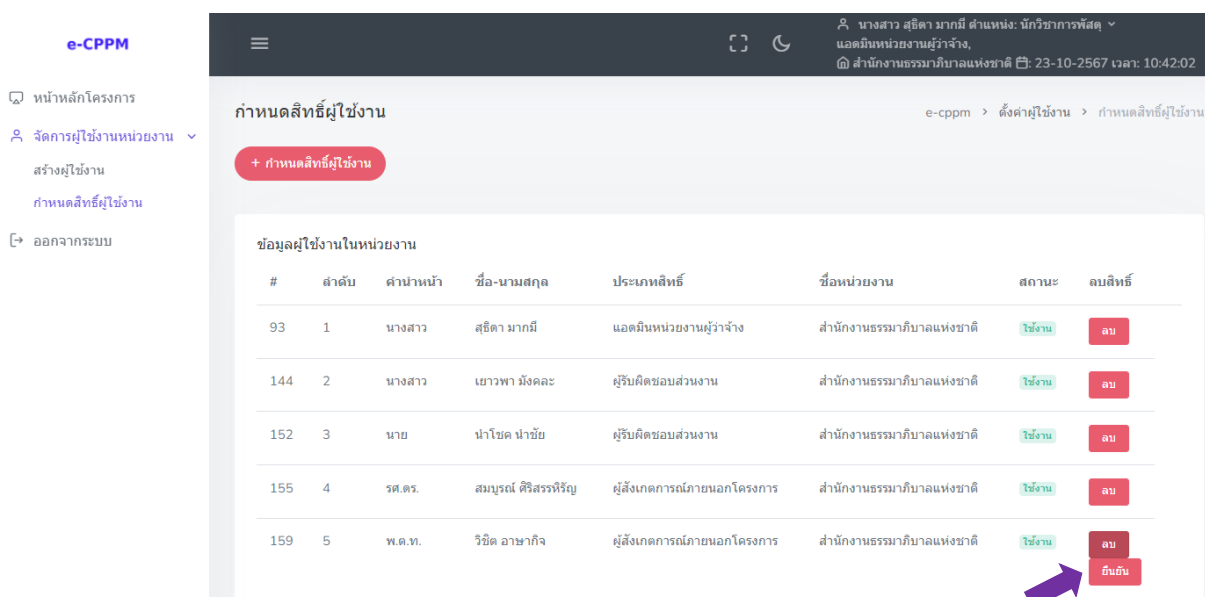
e-CPPM

หน้าหลักโครงการ

จัดการผู้ใช้งานหน่วยงาน

สร้างผู้ใช้งาน

กำหนดสิทธิ์ผู้ใช้งาน

ออกจากระบบ

นางสาว สุธิดา มากมี ตำแหน่ง: นักวิชาการพัสดุ
แอดมินหน่วยงานผู้ว่าจ้าง,
สำนักงานธรรมาภิบาลแห่งชาติ 23-10-2567 เวลา: 10:42:02

กำหนดสิทธิ์ผู้ใช้งาน

e-cppm > ตั้งค่าผู้ใช้งาน > กำหนดสิทธิ์ผู้ใช้งาน

+ กำหนดสิทธิ์ผู้ใช้งาน

ข้อมูลผู้ใช้งานในหน่วยงาน

| # | ลำดับ | คำนำหน้า | ชื่อ-นามสกุล | ประเภทสิทธิ์ | ชื่อหน่วยงาน | สถานะ | ลบสิทธิ์ |
|---|---|---|---|---|---|---|---|
| 93 | 1 | นางสาว | สุธิดา มากมี | แอดมินหน่วยงานผู้ว่าจ้าง | สำนักงานธรรมาภิบาลแห่งชาติ | ใช้งาน | ลบ |
| 144 | 2 | นางสาว | เยาวพา มังคละ | ผู้รับผิดชอบส่วนงาน | สำนักงานธรรมาภิบาลแห่งชาติ | ใช้งาน | ลบ |
| 152 | 3 | นาย | นำโชค นำชัย | ผู้รับผิดชอบส่วนงาน | สำนักงานธรรมาภิบาลแห่งชาติ | ใช้งาน | ลบ |
| 155 | 4 | รศ.ดร. | สมบูรณ์ ศิริสรรหิรัญ | ผู้สังเกตการณ์ภายนอกโครงการ | สำนักงานธรรมาภิบาลแห่งชาติ | ใช้งาน | ลบ |
| 159 | 5 | พ.ต.ท. | วิชิต อาษากิจ | ผู้สังเกตการณ์ภายนอกโครงการ | สำนักงานธรรมาภิบาลแห่งชาติ | ใช้งาน | ลบ |

ยืนยัน